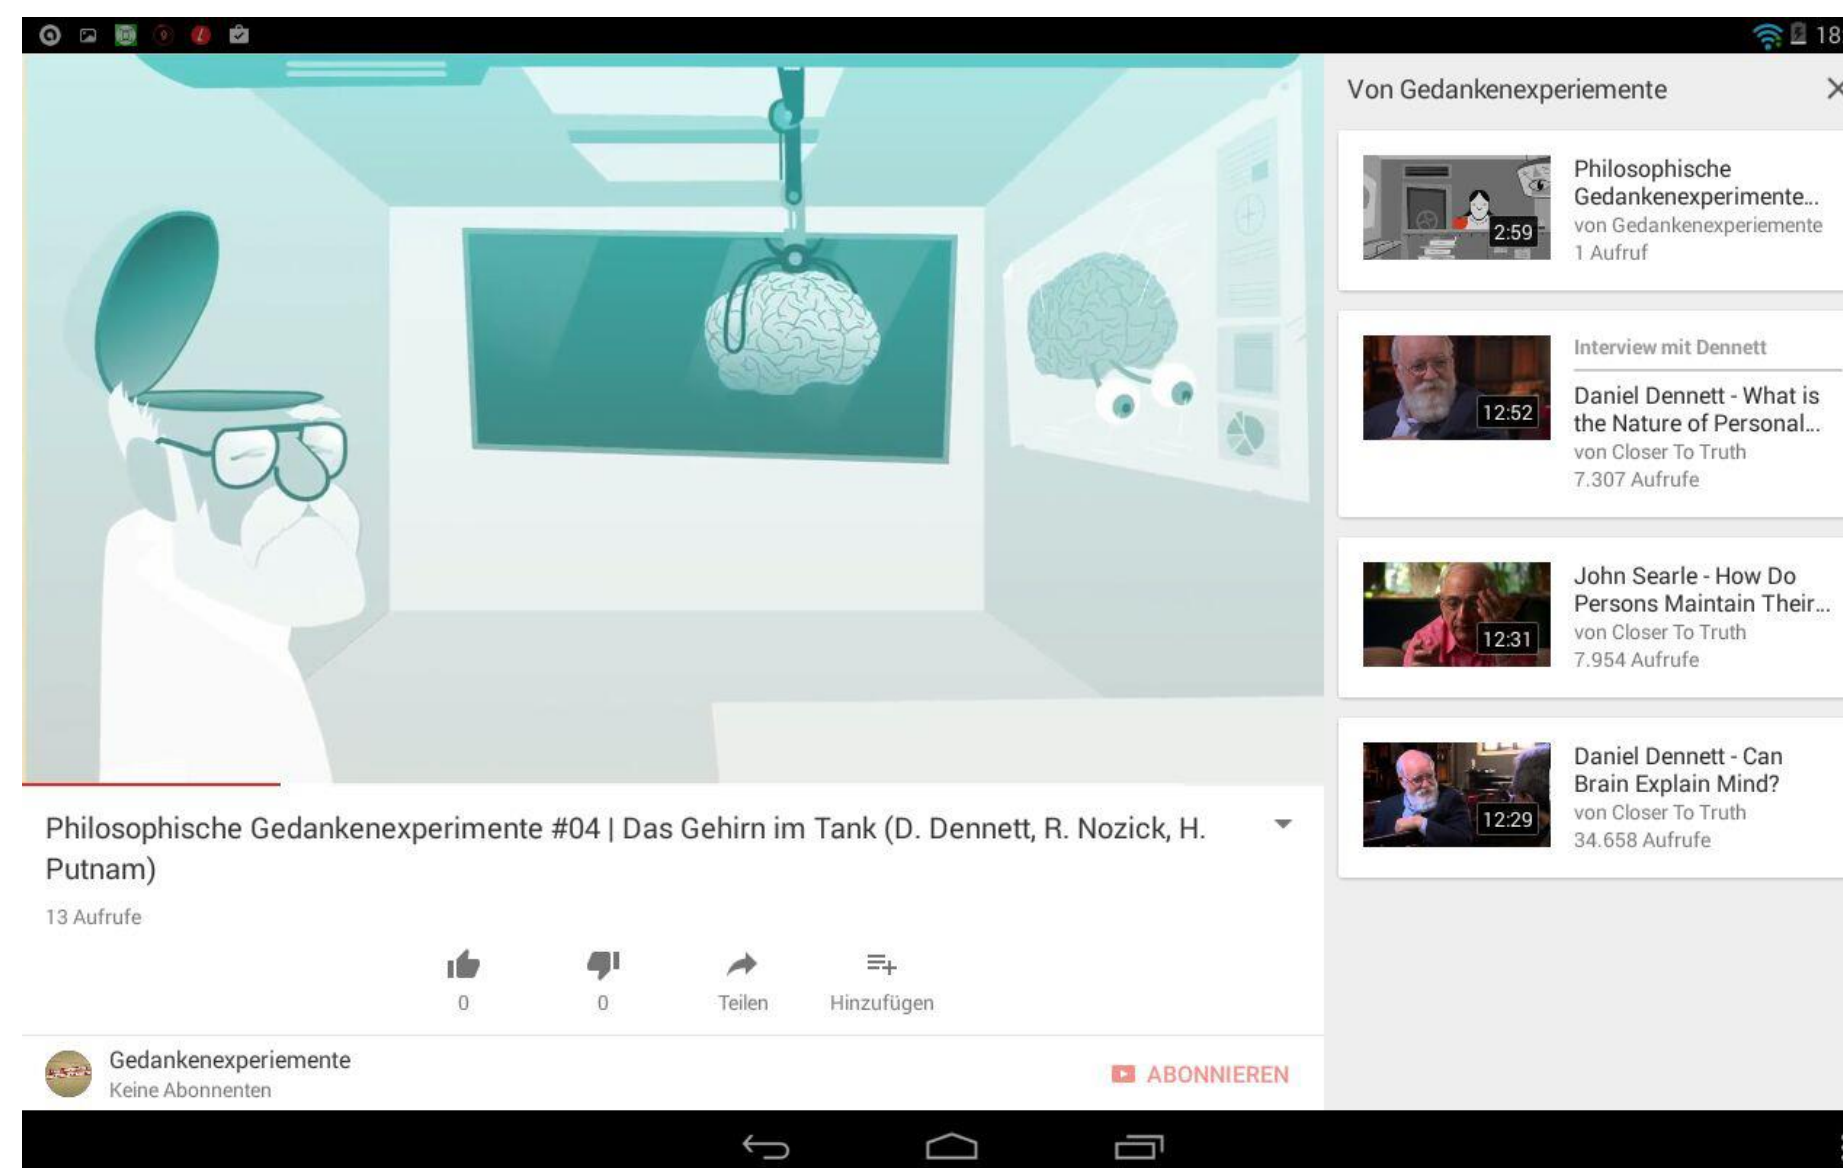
18

Von Gedankenexperiemente

Philosophische Gedankenexperimente…
von Gedankenexperiemente
1 Aufruf
2:59

Interview mit Dennett

Daniel Dennett - What is the Nature of Personal…
von Closer To Truth
7.307 Aufrufe
12:52

John Searle - How Do Persons Maintain Their…
von Closer To Truth
7.954 Aufrufe
12:31

Daniel Dennett - Can Brain Explain Mind?
von Closer To Truth
34.658 Aufrufe
12:29

Philosophische Gedankenexperimente #04 | Das Gehirn im Tank (D. Dennett, R. Nozick, H. Putnam)

13 Aufrufe

0

0

Teilen

Hinzufügen

Gedankenexperiemente
Keine Abonnenten

ABONNIEREN